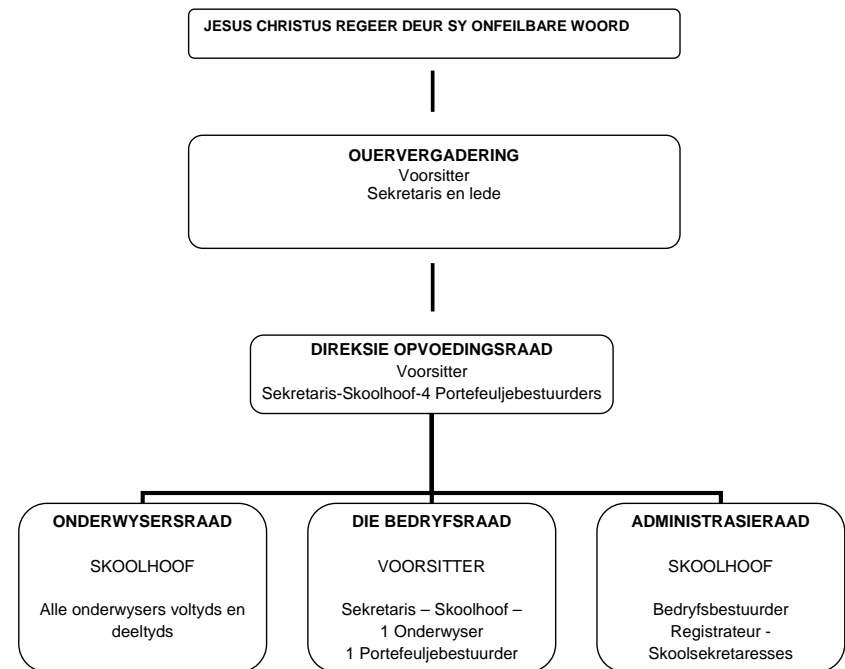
JESUS CHRISTUS REGEER DEUR SY ONFEILBARE WOORD

OUERVERGADERING
Voorsitter
Sekretaris en lede

DIREKSIE OPVOEDINGSRAAD
Voorsitter
Sekretaris-Skoolhoof-4 Portefeuljebestuurders

ONDERWYSERSRAAD

SKOOLHOOF

Alle onderwysers voltyds en deeltyds

DIE BEDRYFSRAAD

VOORSITTER

Sekretaris – Skoolhoof – 1 Onderwyser 1 Portefeuljebestuurder

ADMINISTRASIERAAD

SKOOLHOOF

Bedryfsbestuurder Registrateur - Skoolsekretaresses